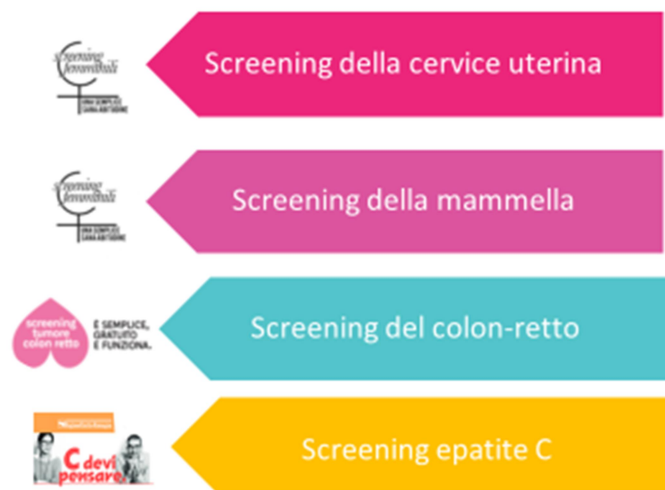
screening femminili
UNA SEMPLICE SANA ABITUDINE

Screening della cervice uterina

screening femminili
UNA SEMPLICE SANA ABITUDINE

Screening della mammella

screening tumore colon retto
È SEMPLICE, GRATUITO E FUNZIONA.

Screening del colon-retto

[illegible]
C devi pensare

Screening epatite C